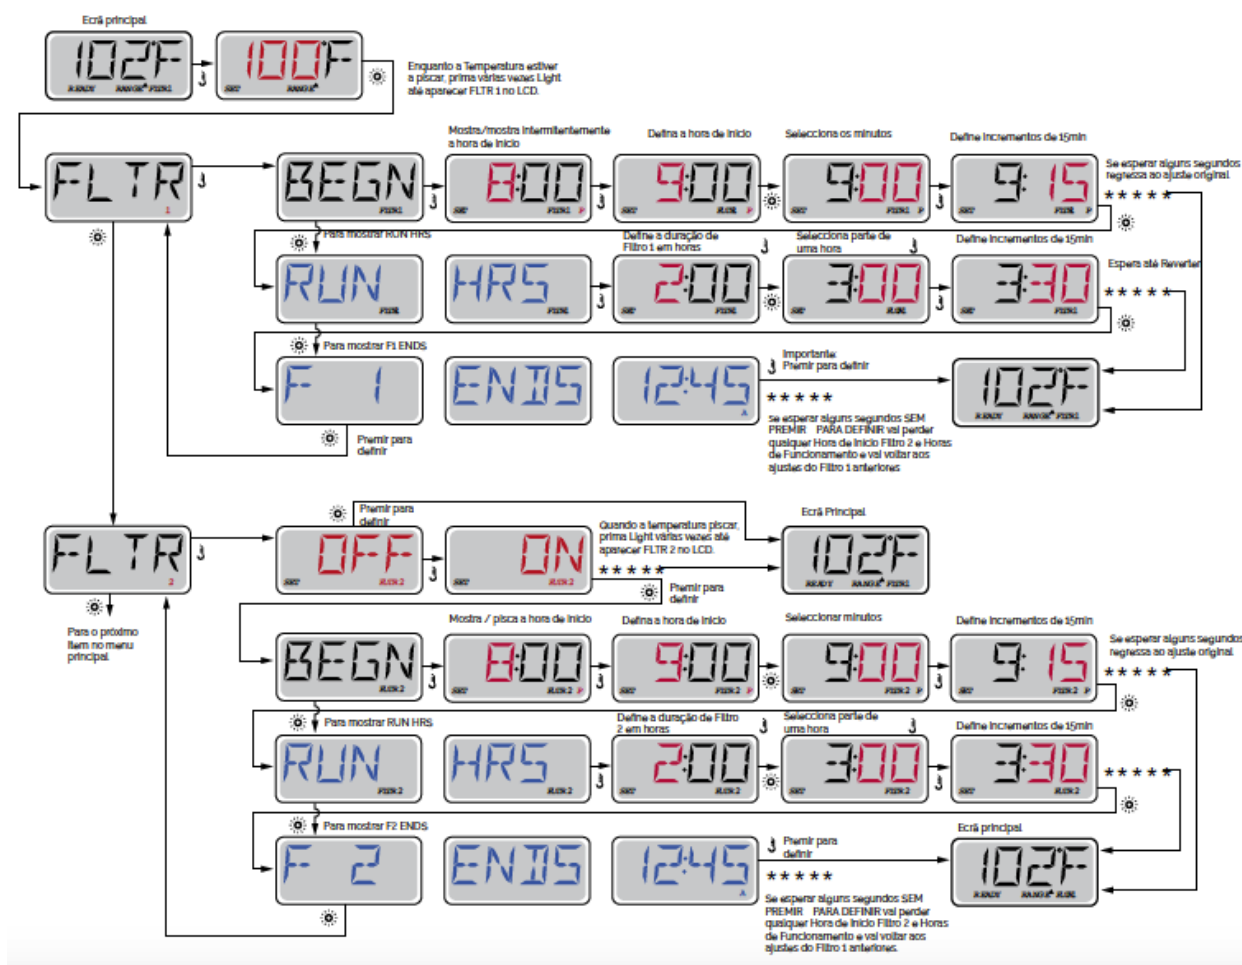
Ecrã principal

102F
READY RANGE FLTR1

100F
SET RANGE

Enquanto a Temperatura estiver a piscar, prima várias vezes Light até aparecer FLTR 1 no LCD.

FLTR
1

BEGN
FLTR1

Mostra/mostra intermitentemente a hora de início

8:00
SET FLTR1 P

Define a hora de início

9:00
SET RUN P

Selecciona os minutos

9:00
SET FLTR1 P

Define incrementos de 15min

9:15
SET FLTR P

Se esperar alguns segundos regressa ao ajuste original.

\* \* \* \* \*

Para mostrar RUN HRS

RUN
FLTR

HRS
FLTR

Define a duração de Filtro 1 em horas

2:00
SET FLTR

Selecciona parte de uma hora

3:00
SET RUN

Define incrementos de 15min

3:30
SET FLTR1

Espera até Reverter

\* \* \* \* \*

Para mostrar F1 ENDS

F 1

ENDS

12:45
A

Importante:
Premir para definir

\* \* \* \* \*

se esperar alguns segundos SEM PREMIR PARA DEFINIR vai perder qualquer Hora de Início Filtro 2 e Horas de Funcionamento e vai voltar aos ajustes do Filtro 1 anteriores

102F
READY RANGE FLTR1

Premir para definir

FLTR
2

Premir para definir

OFF
SET RUN2

ON
SET RUN2

Quando a temperatura piscar, prima Light várias vezes até aparecer FLTR 2 no LCD.

\* \* \* \* \*

Premir para definir

Ecrã Principal

102F
READY RANGE FLTR1

Para o próximo item no menu principal

BEGN
RUN2

Mostra / pisca a hora de início

8:00
SET RUN2 P

Defina a hora de início

9:00
SET FLTR2 P

Seleccionar minutos

9:00
SET FLTR2 P

Define incrementos de 15min

9:15
SET FLTR2 P

Se esperar alguns segundos regressa ao ajuste original.

\* \* \* \* \*

Para mostrar RUN HRS

RUN
FLTR2

HRS
RUN2

Define a duração de Filtro 2 em horas

2:00
SET RUN2

Selecciona parte de uma hora

3:00
SET FLTR2

Define incrementos de 15min

3:30
SET RUN2

\* \* \* \* \*

Para mostrar F2 ENDS

F 2

ENDS

12:45
A

Premir para definir

\* \* \* \* \*

Se esperar alguns segundos SEM PREMIR PARA DEFINIR vai perder qualquer Hora de Início Filtro 2 e Horas de Funcionamento e vai voltar aos ajustes do Filtro 1 anteriores.

Ecrã principal

102F
READY RANGE RUN